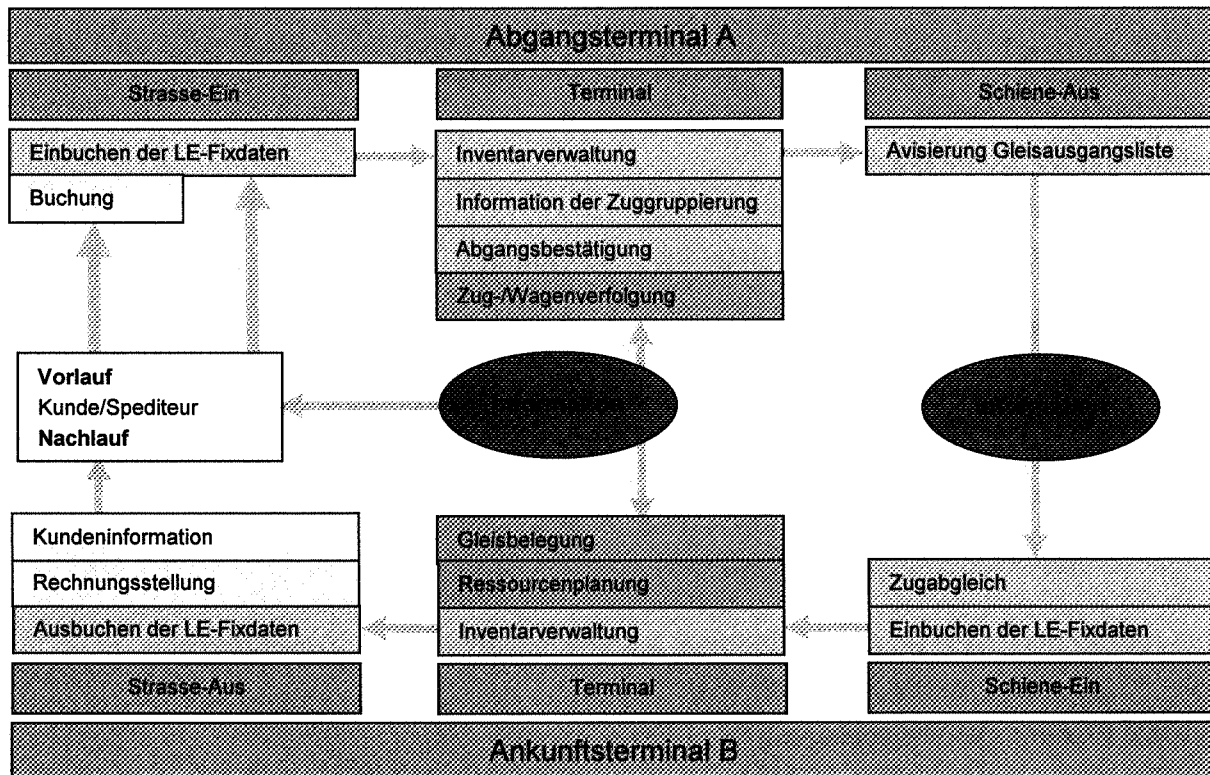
Abgangsterminal A

Strasse-Ein

Einbuchen der LE-Fixdaten

Buchung

Terminal

Inventarverwaltung

Information der Zuggruppierung

Abgangsbestätigung

Zug-/Wagenverfolgung

Schiene-Aus

Avisierung Gleisausgangsliste

Vorlauf
Kunde/Spediteur
Nachlauf

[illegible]

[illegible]

Kundeninformation

Rechnungsstellung

Ausbuchen der LE-Fixdaten

Gleisbelegung

Ressourcenplanung

Inventarverwaltung

Zugabgleich

Einbuchen der LE-Fixdaten

Strasse-Aus

Terminal

Schiene-Ein

Ankunftsterminal B